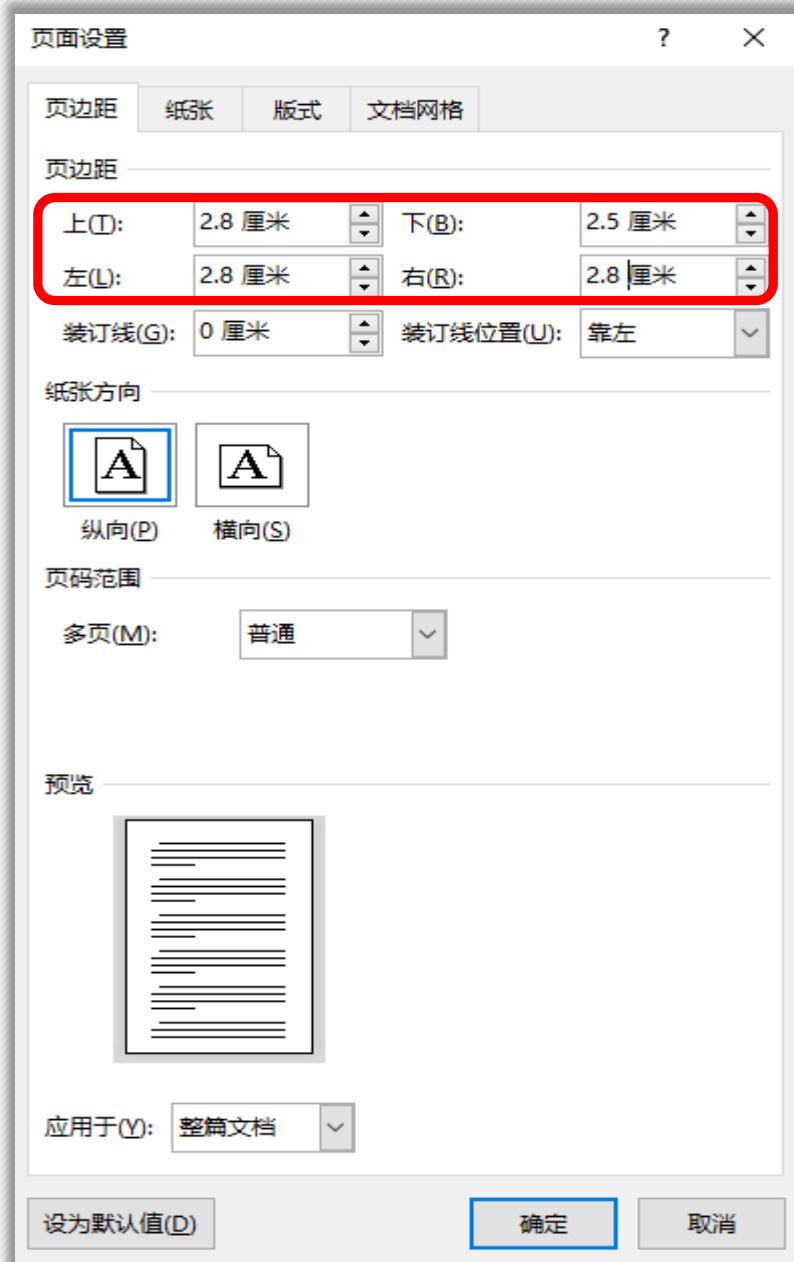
页面设置 ? ×

页边距 纸张 版式 文档网格

页边距

上(T): 2.8 厘米 下(B): 2.5 厘米

左(L): 2.8 厘米 右(R): 2.8 厘米

装订线(G): 0 厘米 装订线位置(U): 靠左

纸张方向

A A

纵向(P) 横向(S)

页码范围

多页(M): 普通

预览

应用于(Y): 整篇文档

设为默认值(D) 确定 取消